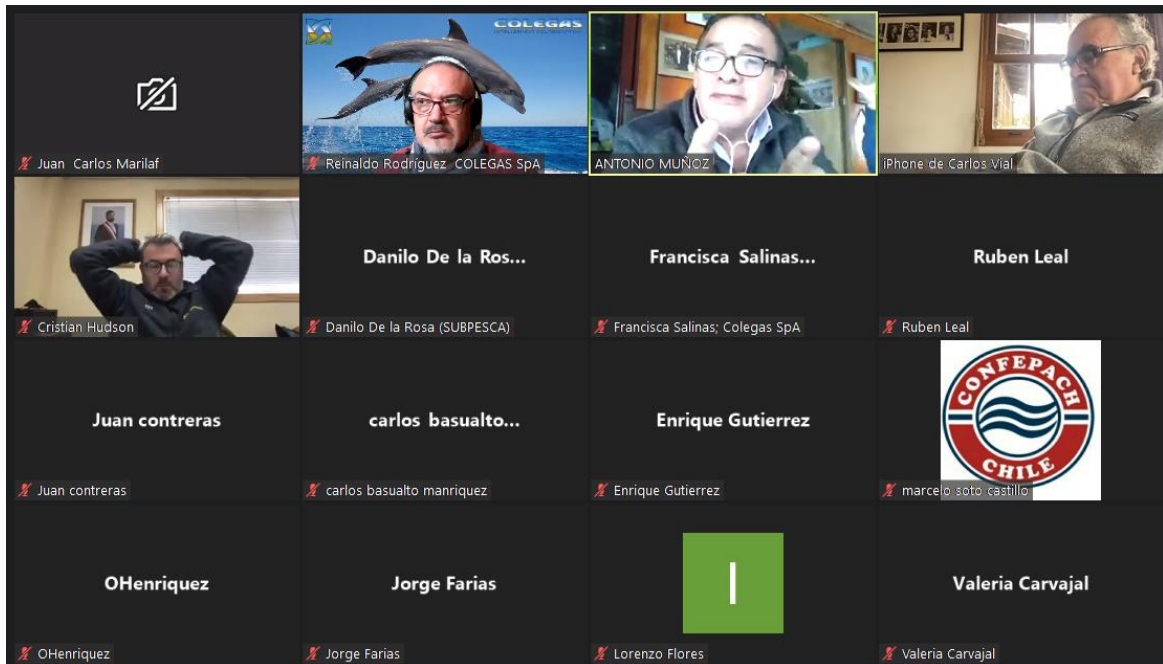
Juan Carlos Marilaf

COLEGAS

Reinaldo Rodriguez COLEGAS SpA

ANTONIO MUÑOZ

iPhone de Carlos Vial

Cristian Hudson

Danilo De la Ros...

Danilo De la Rosa (SUBPESCA)

Francisca Salinas...

Francisca Salinas; Colegas SpA

Ruben Leal

Ruben Leal

Juan contreras

Juan contreras

carlos basualto...

carlos basualto manriquez

Enrique Gutierrez

Enrique Gutierrez

CONFEPACH CHILE

marcelo soto castillo

OHenriquez

OHenriquez

Jorge Farias

Jorge Farias

L

Lorenzo Flores

Valeria Carvajal

Valeria Carvajal